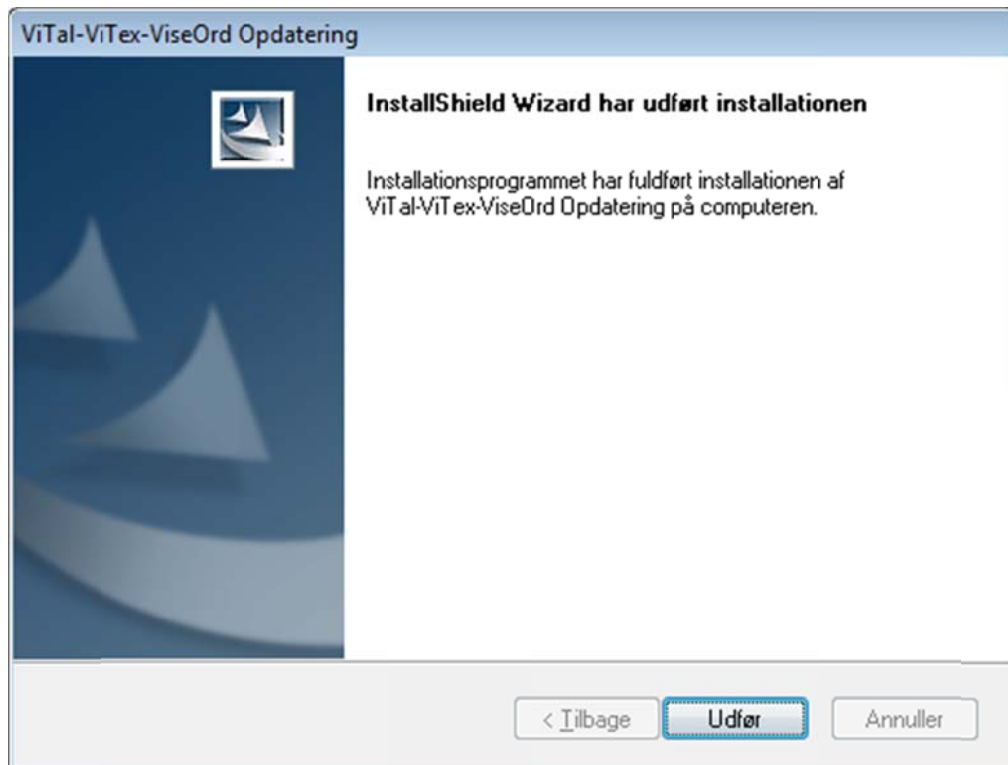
ViTal-ViTex-ViseOrd Opdatering

InstallShield Wizard har udført installationen

Installationsprogrammet har fuldført installationen af ViTal-ViTex-ViseOrd Opdatering på computeren.

< Tilbage
Udfør
Annuller